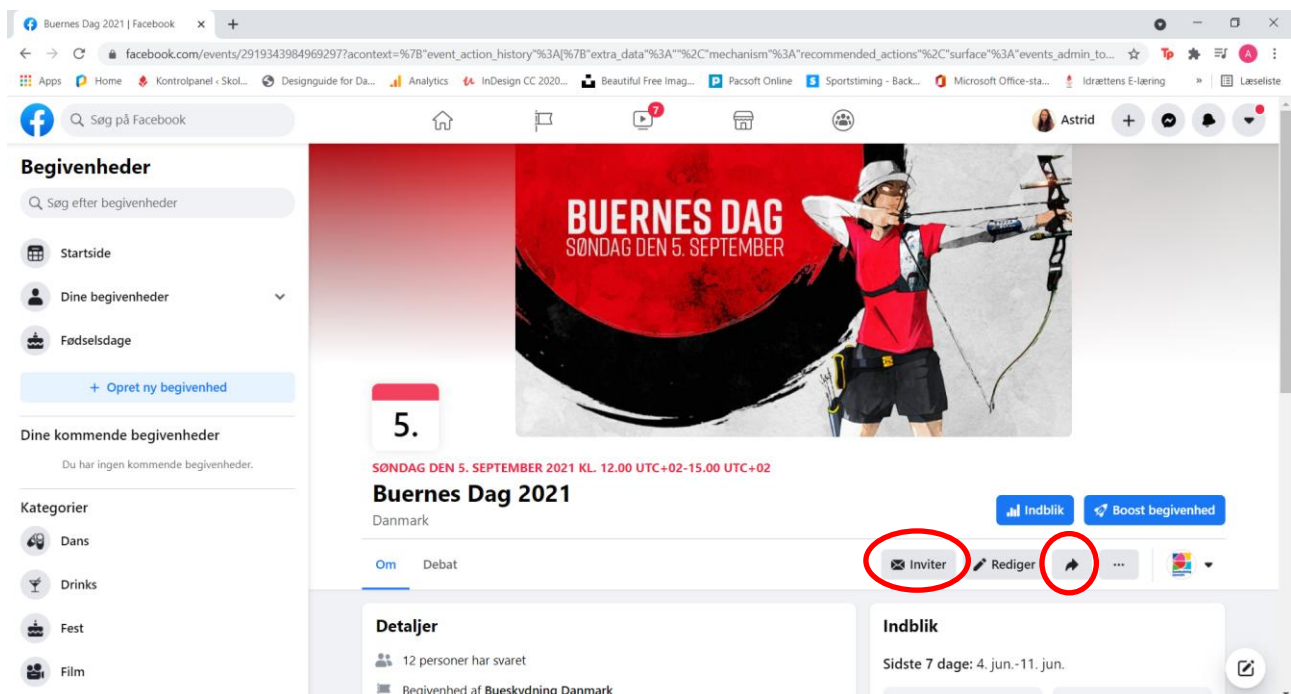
Buernes Dag 2021 | Facebook ×
+

facebook.com/events/2919343984969297?acontext=%7B"event_action_history"%3A[%7B"extra_data"%3A""%2C"mechanism"%3A"recommended_actions"%2C"surface"%3A"events_admin_to...

Apps Home Kontrolpanel ‹ Skol... Designguide for Da... Analytics InDesign CC 2020... Beautiful Free Imag... Pacsoft Online Sportstiming - Back... Microsoft Office-sta... Idrættens E-læring » Læseliste

Søg på Facebook

7

Astrid

Begivenheder

Søg efter begivenheder

Startside

Dine begivenheder

Fødselsdage

+ Opret ny begivenhed

Dine kommende begivenheder

Du har ingen kommende begivenheder.

Kategorier

Dans

Drinks

Fest

Film

BUERNES DAG
SØNDAG DEN 5. SEPTEMBER

5.

SØNDAG DEN 5. SEPTEMBER 2021 KL. 12.00 UTC+02-15.00 UTC+02

Buernes Dag 2021

Danmark

Indblik

Boost begivenhed

Om Debat

Inviter

Rediger

...

Detaljer

12 personer har svaret

Begivenhed af Bueskydning Danmark

Indblik

Sidste 7 dage: 4. jun.-11. jun.